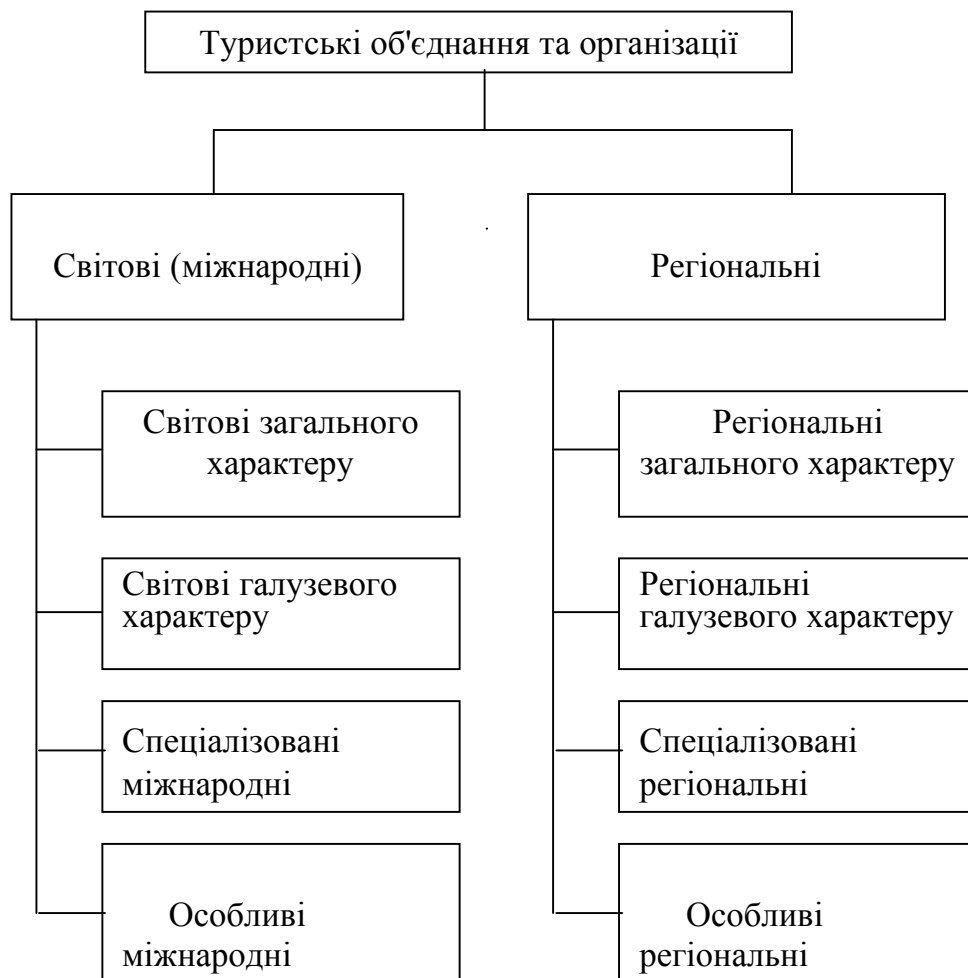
Туристські об'єднання та організації

Світові (міжнародні)

Світові загального характеру

Світові галузевого характеру

Спеціалізовані міжнародні

Особливі міжнародні

Регіональні

Регіональні загального характеру

Регіональні галузевого характеру

Спеціалізовані регіональні

Особливі регіональні